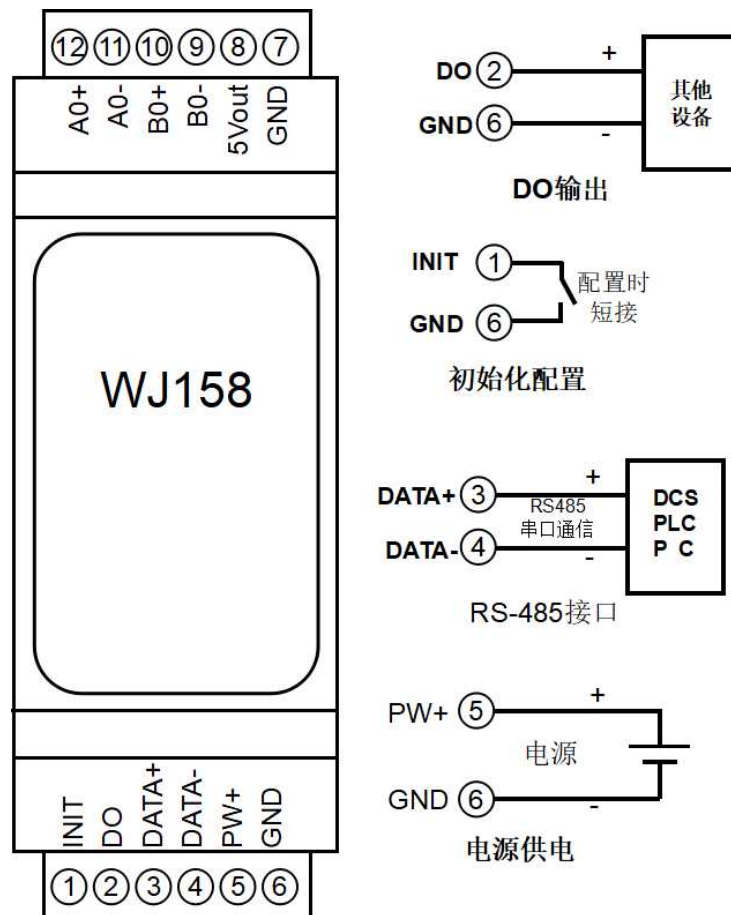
⑫⑪⑩⑨⑧⑦
A0+ A0- B0+ B0- 5Vout GND

WJ158

INIT DO DATA+ DATA- PW+ GND
①②③④⑤⑥

DO ② +
GND ⑥ -
其他设备
DO输出

INIT ①
GND ⑥
配置时短接
初始化配置

DATA+ ③ +
DATA- ④ -
RS485 串口通信
DCS PLC P C
RS-485接口

PW+ ⑤ +
GND ⑥ -
电源
电源供电